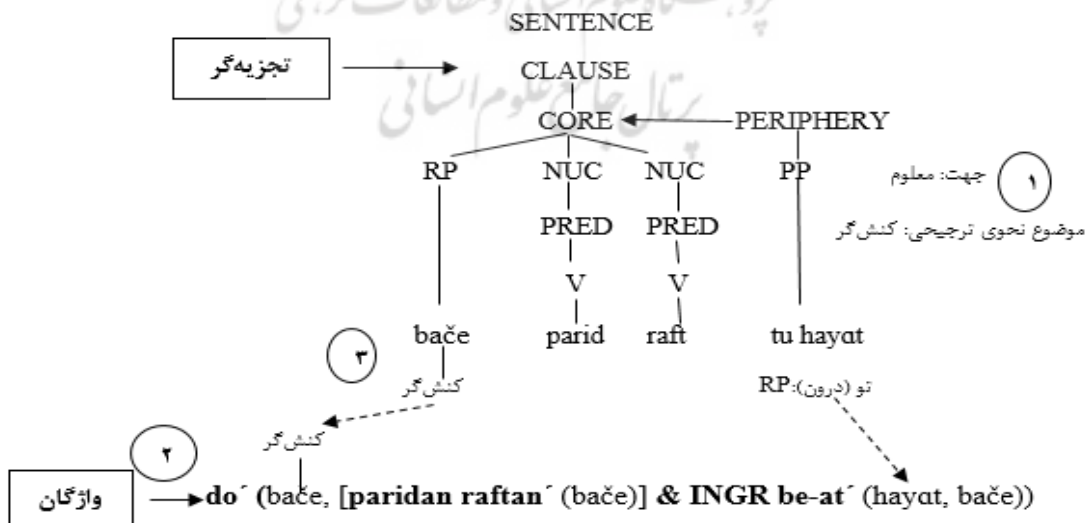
SENTENCE

تجزیه‌گر

CLAUSE

CORE

PERIPHERY

RP

NUC

NUC

PP

PRED

PRED

V

V

۱

جهت: معلوم

موضوع نحوی ترجیحی: کنش‌گر

bače

parid

raft

tu hayαt

۳

کنش‌گر

RP: تو (درون)

کنش‌گر

۲

واژگان

do´ (bače, [paridan raftan´ (bače)] & INGR be-at´ (hayαt, bače))